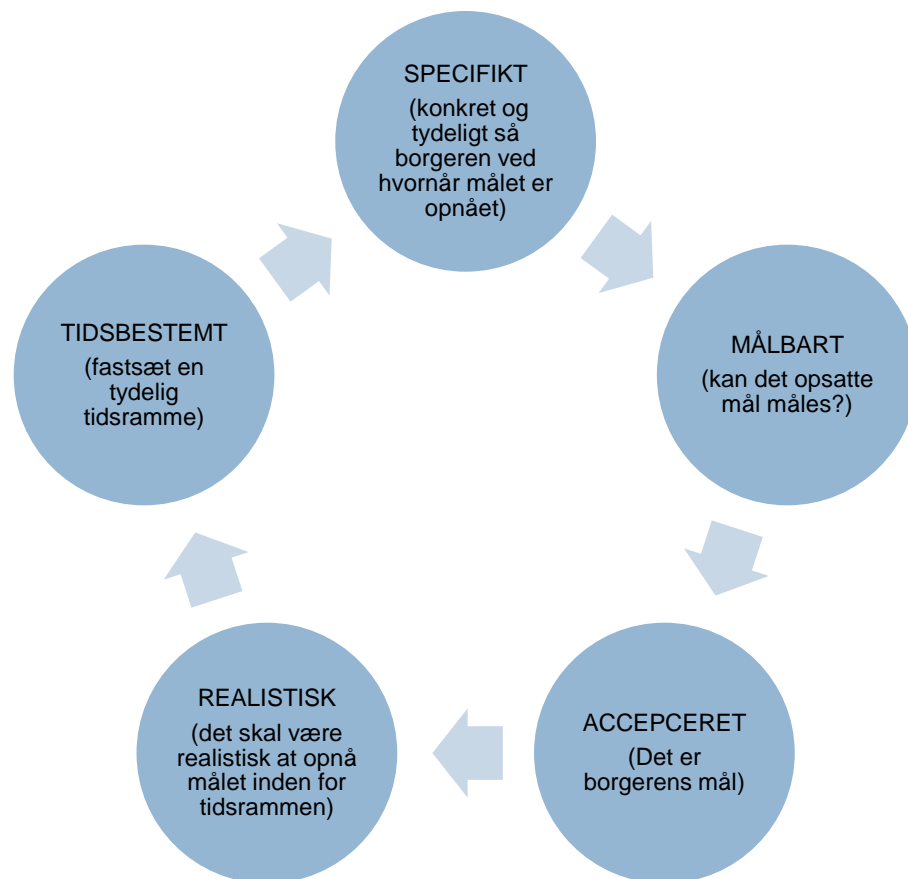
SPECIFIKT
(konkret og tydeligt så borgeren ved hvornår målet er opnået)

MÅLBART
(kan det opsatte mål måles?)

ACCEPCERET
(Det er borgerens mål)

REALISTISK
(det skal være realistisk at opnå målet inden for tidsrammen)

TIDSBESTEMT
(fastsæt en tydelig tidsramme)